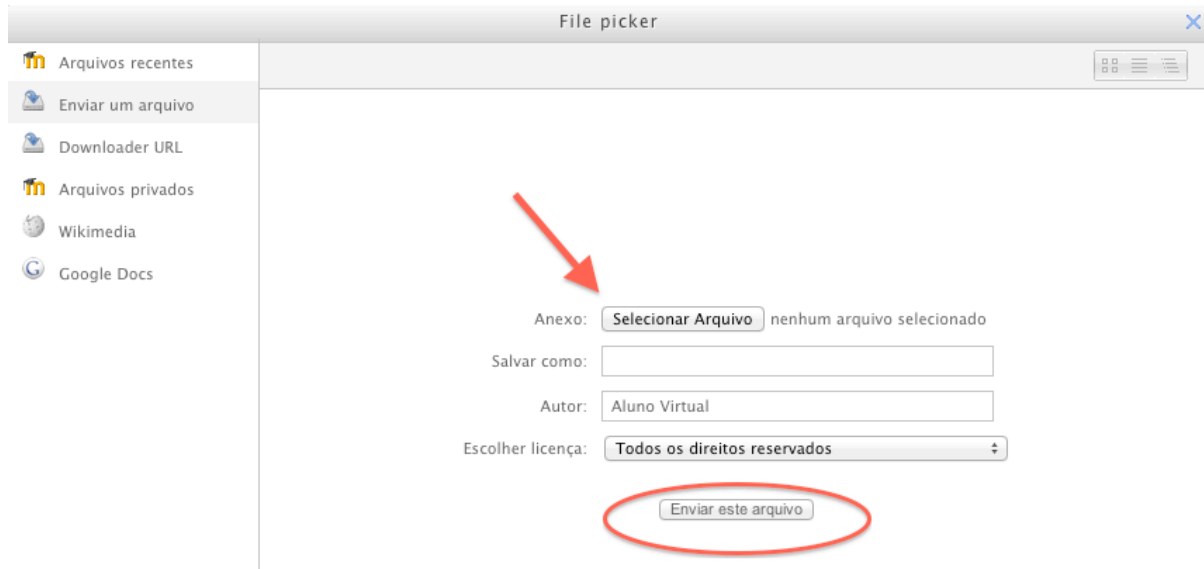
File picker

Arquivos recentes
Enviar um arquivo
Downloader URL
Arquivos privados
Wikimedia
Google Docs

Anexo: Selecionar Arquivo nenhum arquivo selecionado

Salvar como:

Autor: Aluno Virtual

Escolher licença: Todos os direitos reservados

Enviar este arquivo